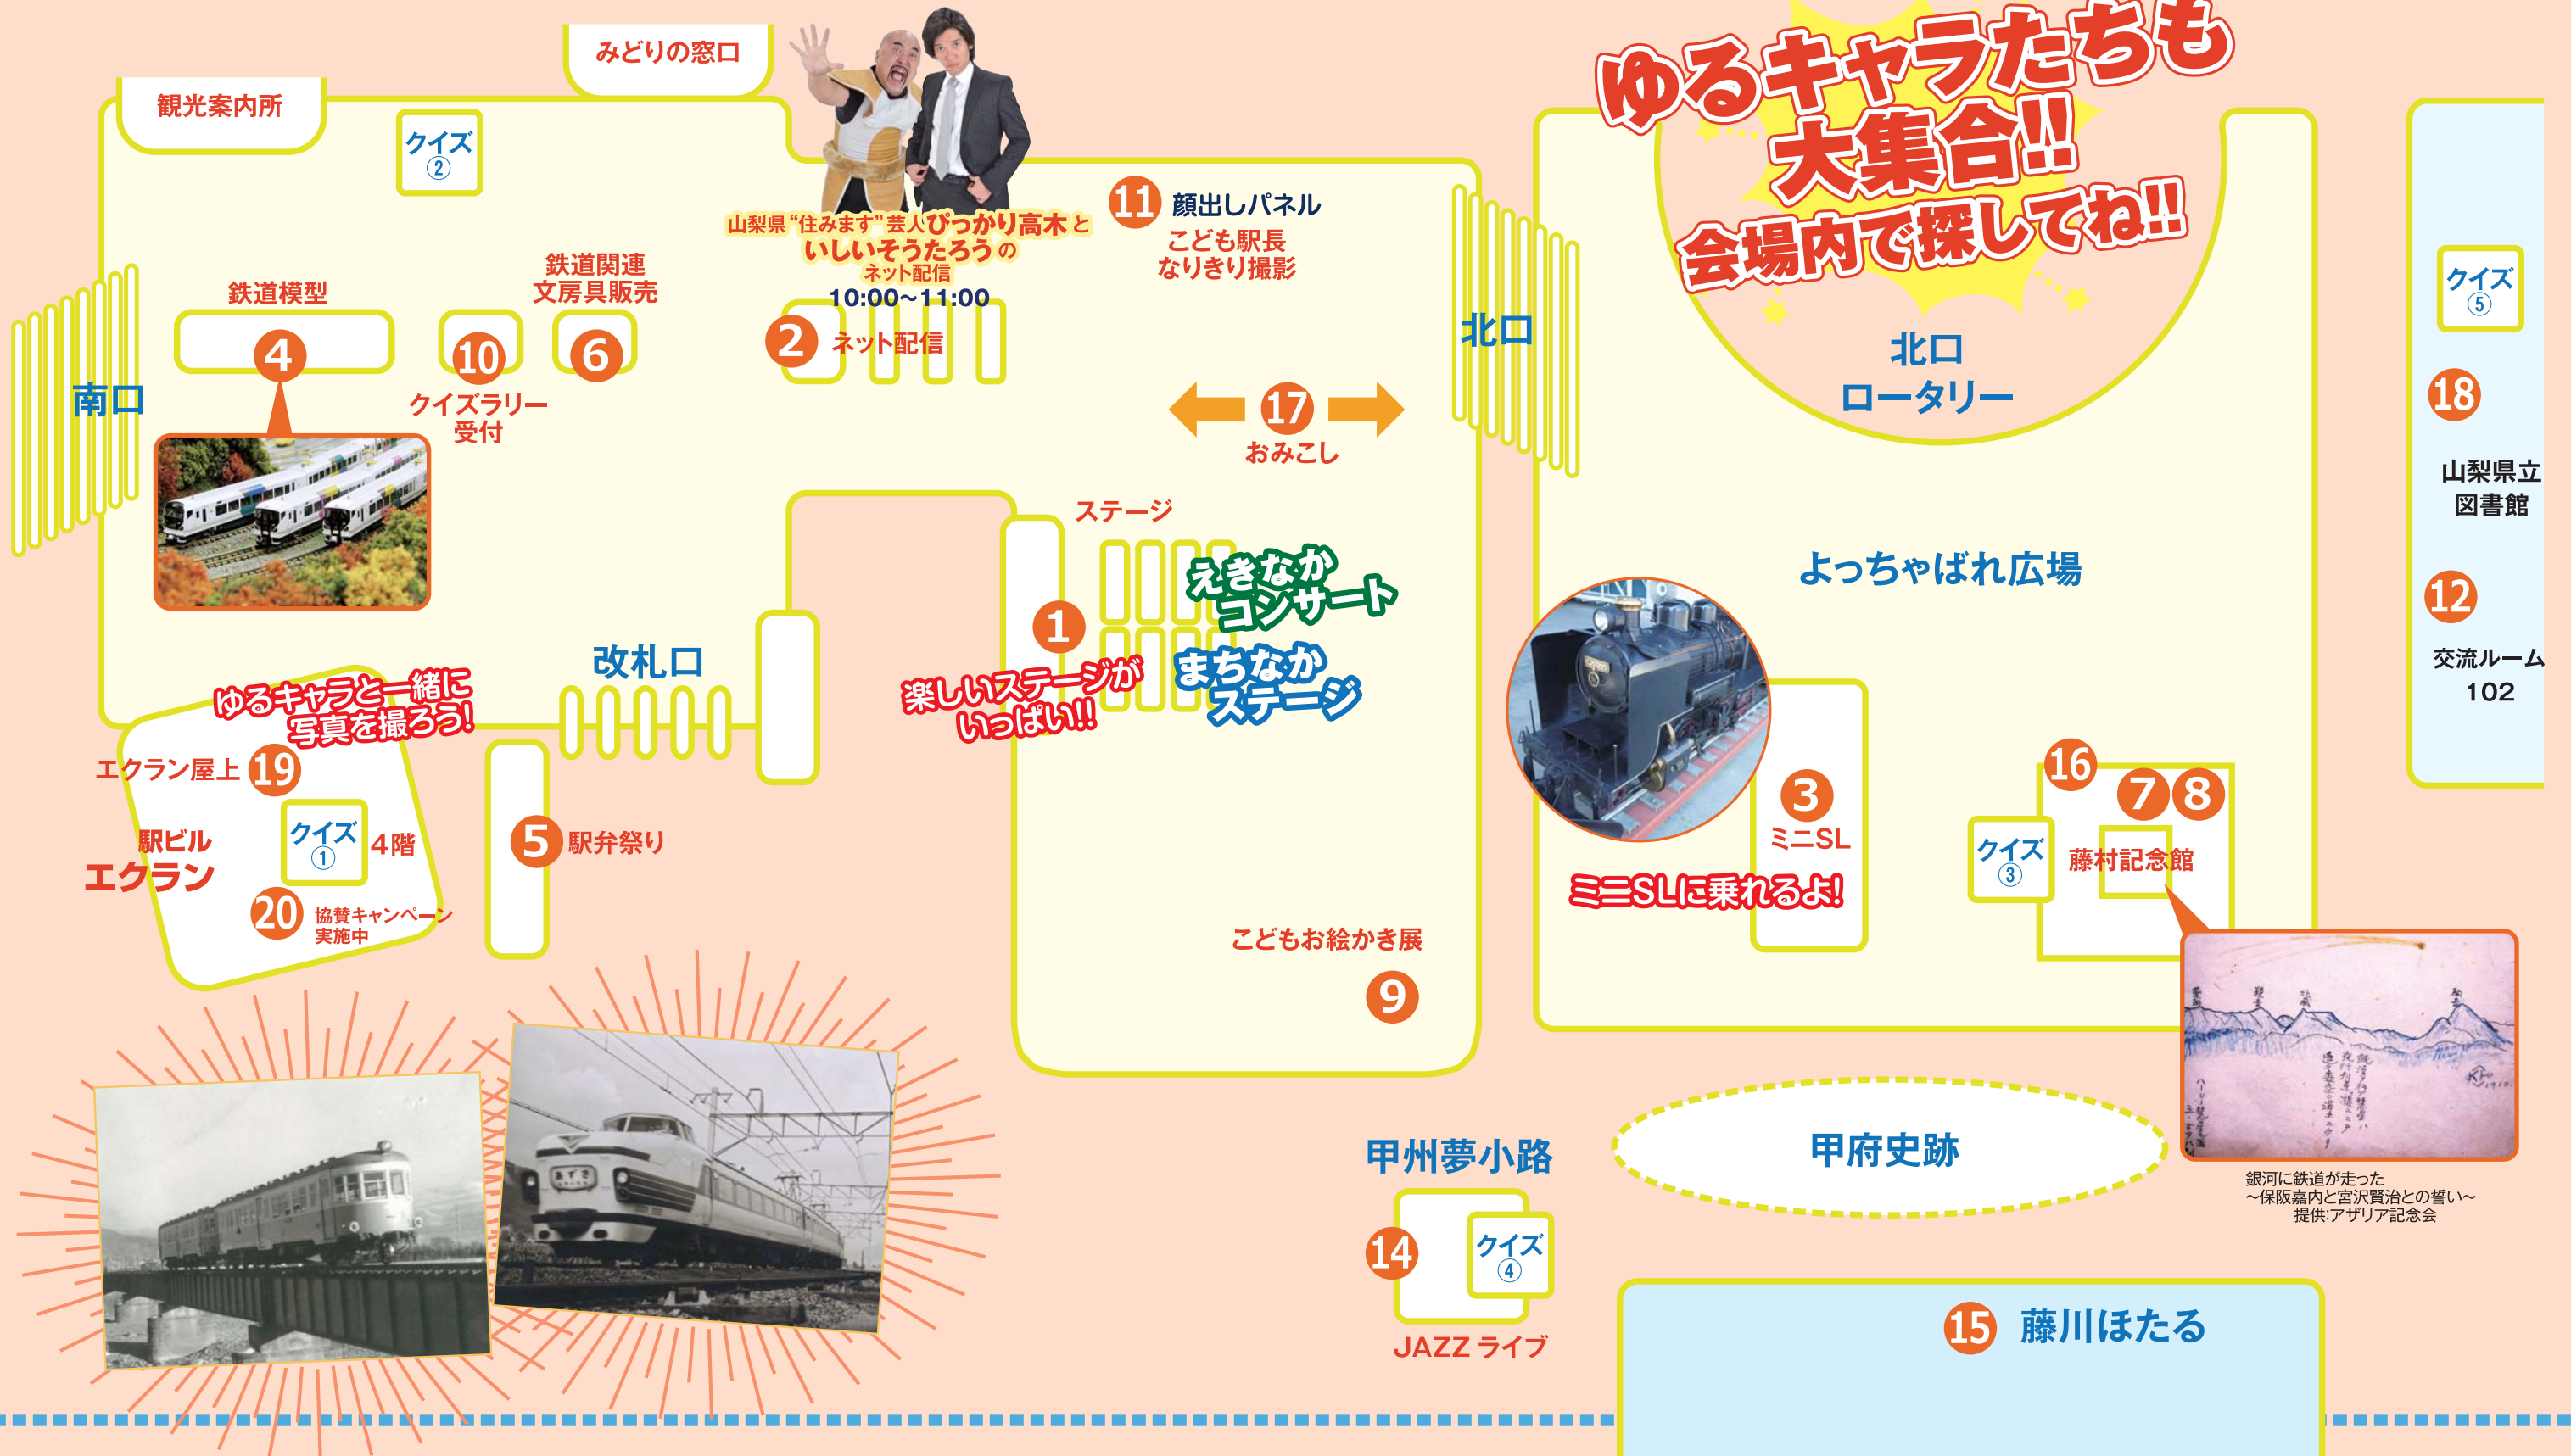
みどりの窓口

観光案内所

クイズ②

山梨県"住みます"芸人ぴっかり高木といしいそうたろうのネット配信
10:00~11:00

⑪ 顔出しパネル
こども駅長
なりきり撮影

ゆるキャラたちも
大集合!!
会場内で探してね!!

鉄道関連
文房具販売

鉄道模型

④

⑩ クイズラリー受付

⑥

② ネット配信

北口

北口
ロータリー

クイズ⑤

⑱

山梨県立
図書館

南口

⑰ おみこし

ステージ

えきなか
コンサート

まちなか
ステージ

① 楽しいステージがいっぱい!!

よっちゃばれ広場

⑫

交流ルーム
102

改札口

ゆるキャラと一緒に写真を撮ろう!

エクラン屋上 ⑲

駅ビル
エクラン

クイズ①
4階

⑳ 協賛キャンペーン実施中

⑤ 駅弁祭り

③ ミニSL

ミニSLに乗れるよ!

⑯

⑦⑧

クイズ③

藤村記念館

こどもお絵かき展

⑨

甲州夢小路

甲府史跡

銀河に鉄道が走った
～保阪嘉内と宮沢賢治との誓い～
提供:アザリア記念会

⑭

クイズ④

JAZZ ライブ

⑮ 藤川ほたる